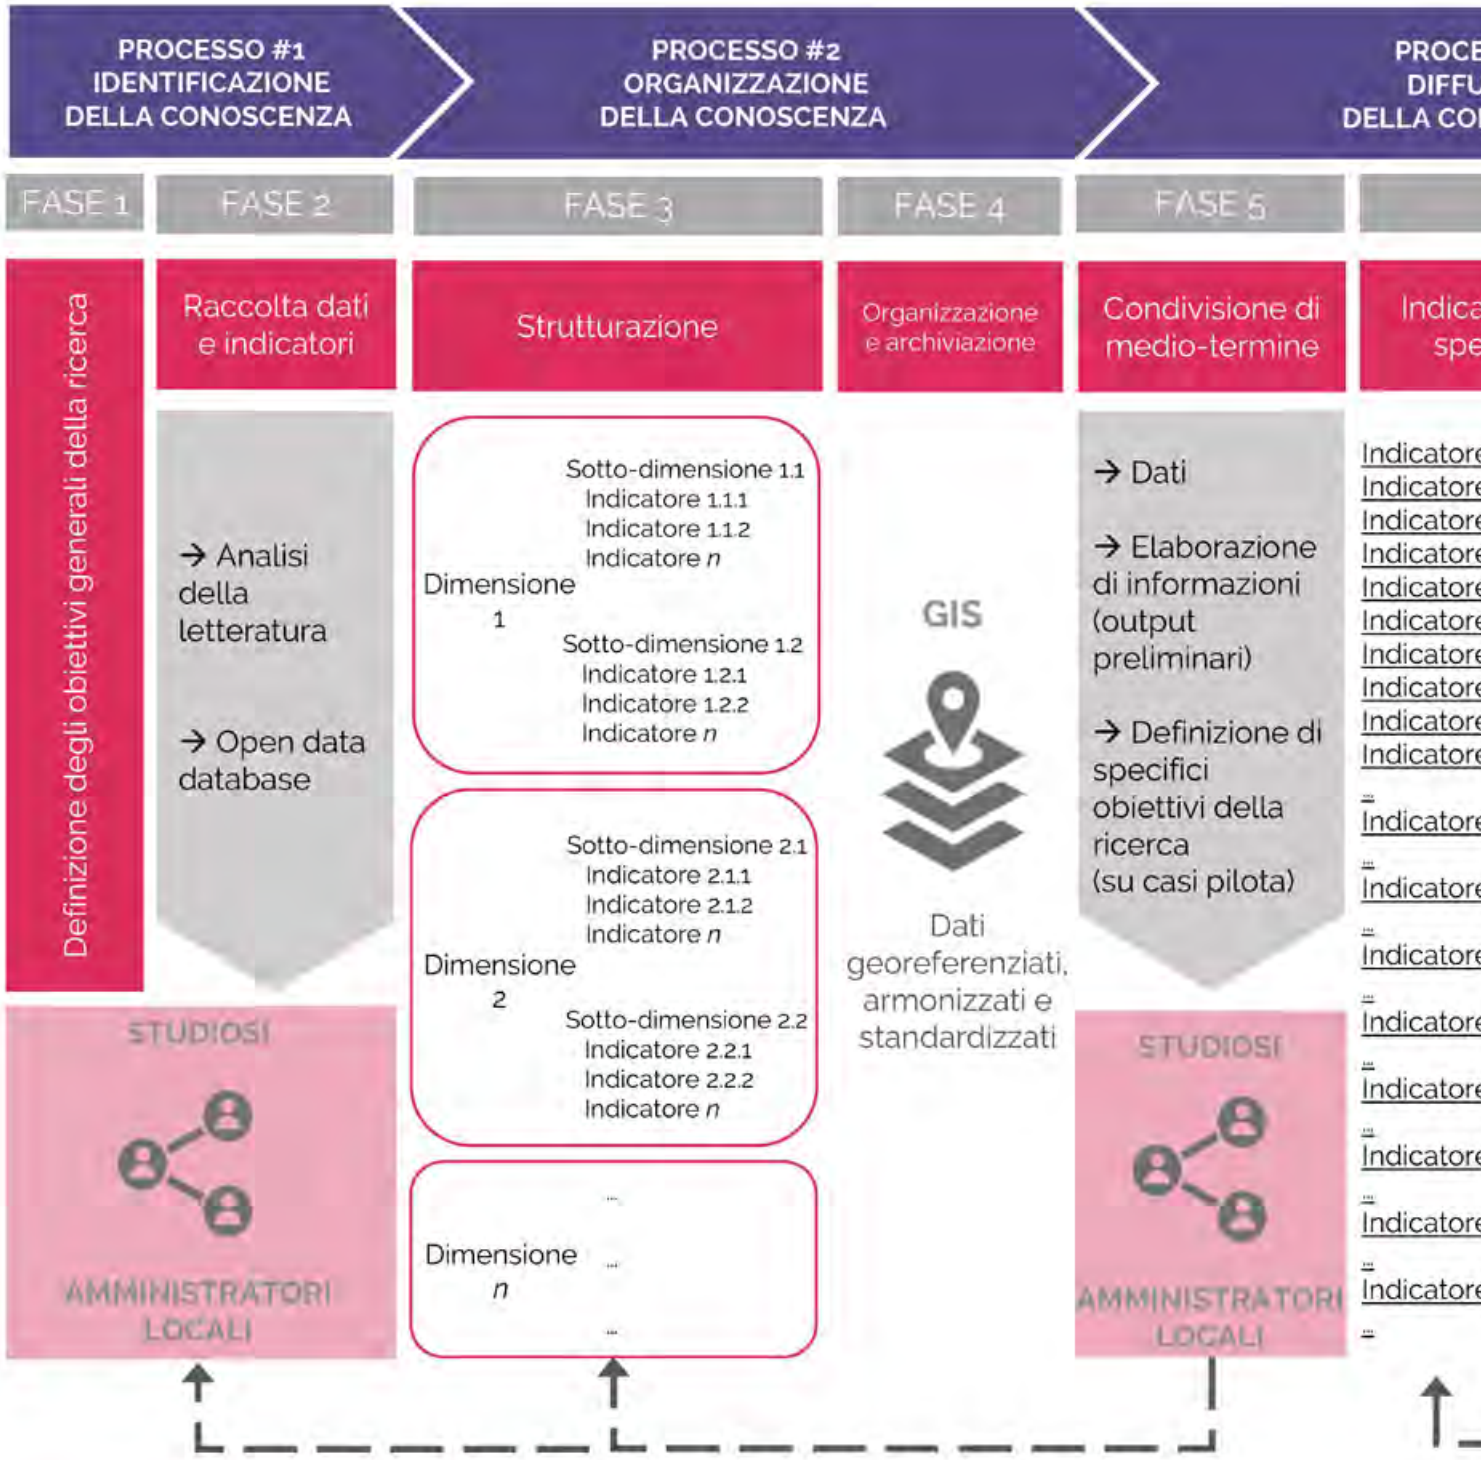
PROCESSO #1
IDENTIFICAZIONE
DELLA CONOSCENZA

PROCESSO #2
ORGANIZZAZIONE
DELLA CONOSCENZA

PROCE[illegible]
DIFFU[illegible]
DELLA CO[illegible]

FASE 1

FASE 2

FASE 3

FASE 4

FASE 5

Definizione degli obiettivi generali della ricerca

Raccolta dati e indicatori

→ Analisi della letteratura

→ Open data database

STUDIOSI

AMMINISTRATORI LOCALI

Strutturazione

Dimensione 1

Sotto-dimensione 1.1
Indicatore 1.1.1
Indicatore 1.1.2
Indicatore $n$

Sotto-dimensione 1.2
Indicatore 1.2.1
Indicatore 1.2.2
Indicatore $n$

Dimensione 2

Sotto-dimensione 2.1
Indicatore 2.1.1
Indicatore 2.1.2
Indicatore $n$

Sotto-dimensione 2.2
Indicatore 2.2.1
Indicatore 2.2.2
Indicatore $n$

Dimensione $n$

...
...
...

Organizzazione e archiviazione

GIS

Dati georeferenziati, armonizzati e standardizzati

Condivisione di medio-termine

→ Dati

→ Elaborazione di informazioni (output preliminari)

→ Definizione di specifici obiettivi della ricerca (su casi pilota)

STUDIOSI

AMMINISTRATORI LOCALI

Indica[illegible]
spe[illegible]

Indicator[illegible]
Indicator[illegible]
Indicator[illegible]
Indicator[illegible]
Indicator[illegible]
Indicator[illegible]
Indicator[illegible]
Indicator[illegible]
Indicator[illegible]
Indicator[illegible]
...
Indicator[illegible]
...
Indicator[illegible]
...
Indicator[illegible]
...
Indicator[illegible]
...
Indicator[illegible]
...
Indicator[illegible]
...
Indicator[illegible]
...
Indicator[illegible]
...